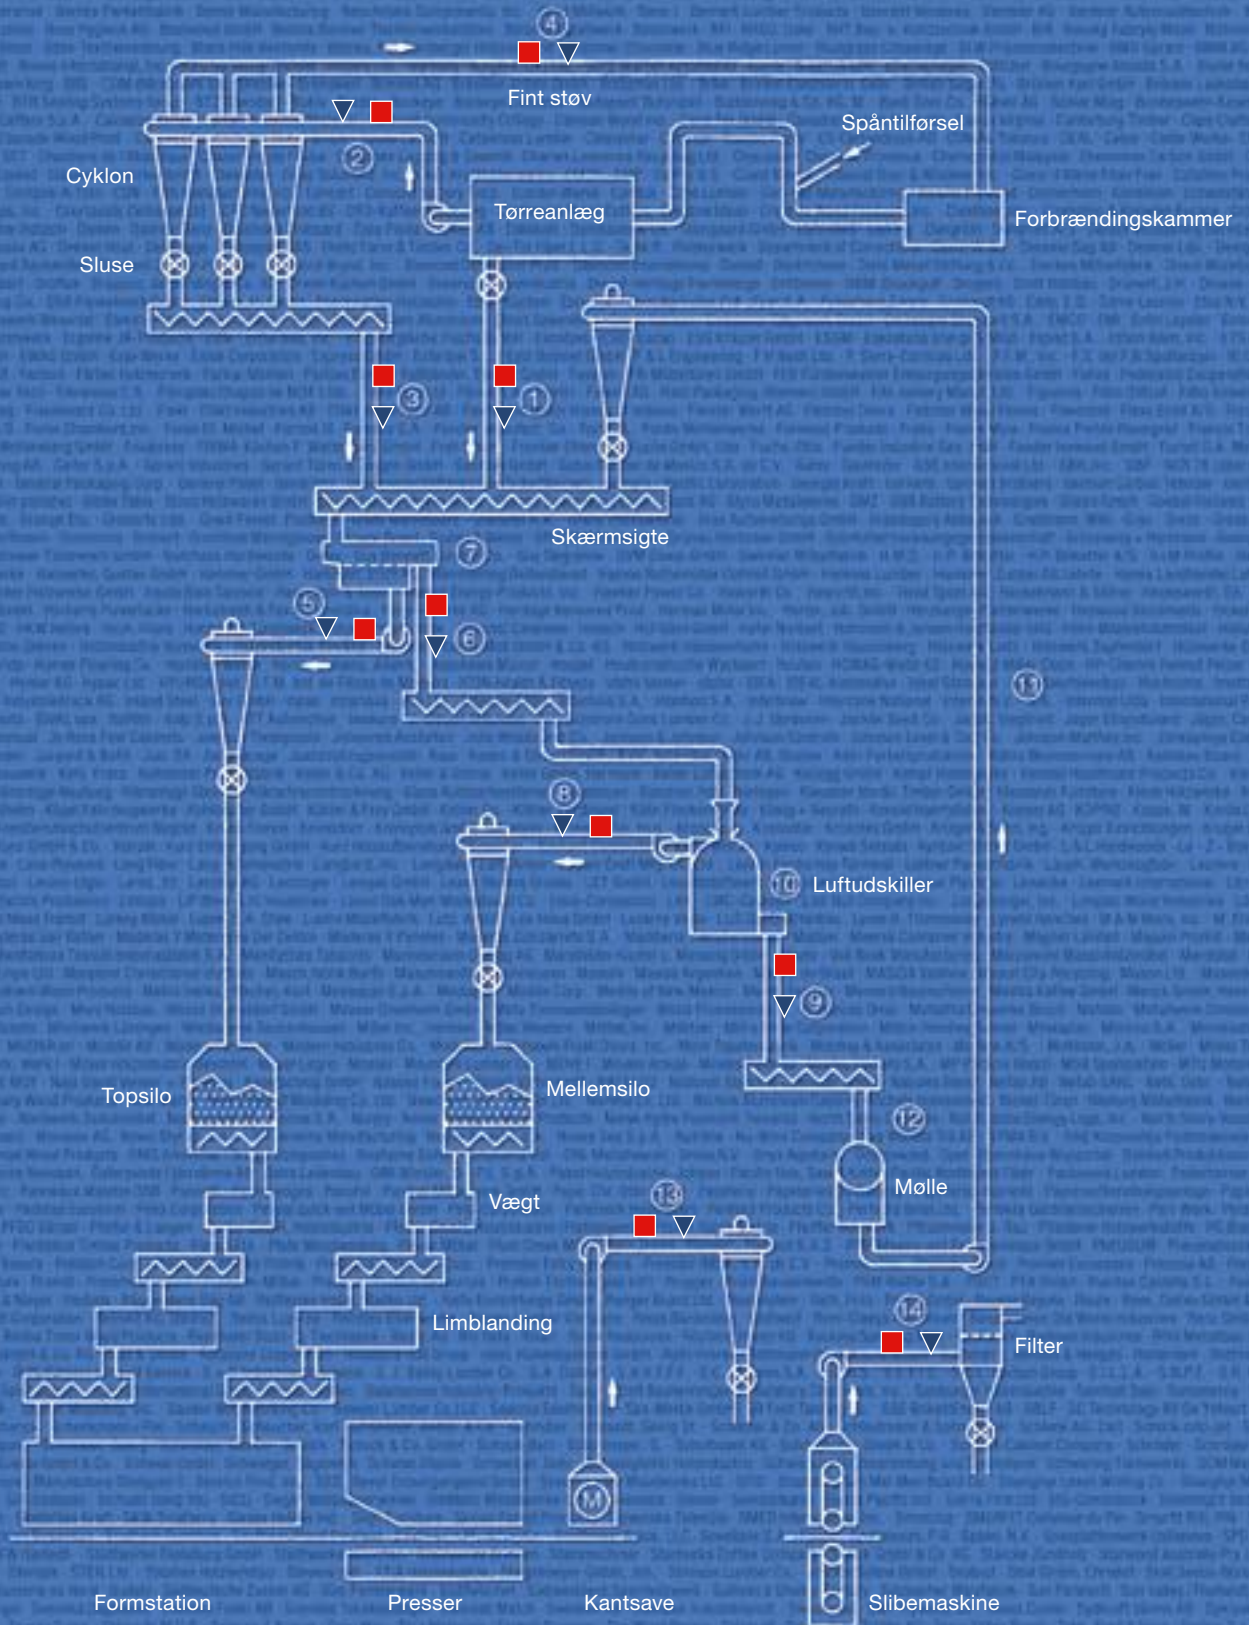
4
Fint støv
2
Spåntilførsel
Cyklon
Tørreanlæg
Forbrændingskammer
Sluse
3
1
Skærmsigte
7
5
6
11
8
10
Luftudskiller
9
Topsilo
Mellemsilo
12
Mølle
Vægt
13
Limblanding
14
Filter
Formstation
Presser
Kantsave
Slibemaskine